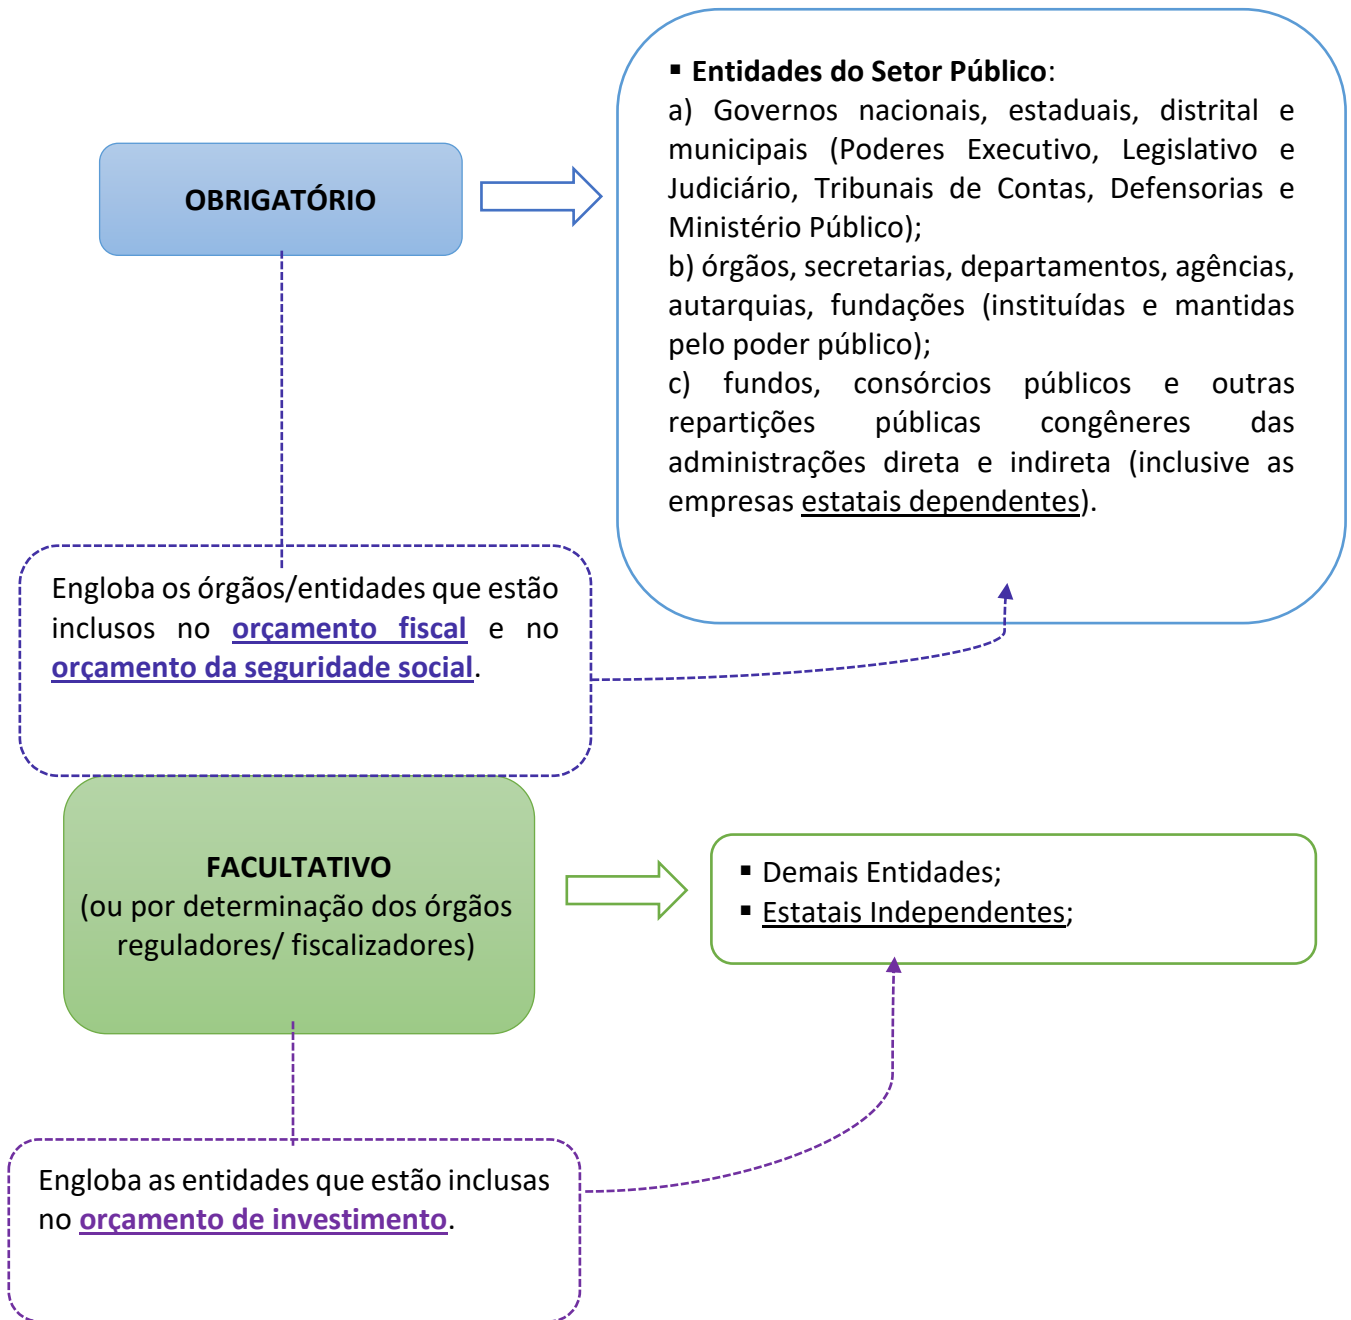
OBRIGATÓRIO

▪ Entidades do Setor Público:
a) Governos nacionais, estaduais, distrital e municipais (Poderes Executivo, Legislativo e Judiciário, Tribunais de Contas, Defensorias e Ministério Público);
b) órgãos, secretarias, departamentos, agências, autarquias, fundações (instituídas e mantidas pelo poder público);
c) fundos, consórcios públicos e outras repartições públicas congêneres das administrações direta e indireta (inclusive as empresas estatais dependentes).

Engloba os órgãos/entidades que estão inclusos no orçamento fiscal e no orçamento da seguridade social.

FACULTATIVO
(ou por determinação dos órgãos reguladores/ fiscalizadores)

▪ Demais Entidades;
▪ Estatais Independentes;

Engloba as entidades que estão inclusas no orçamento de investimento.